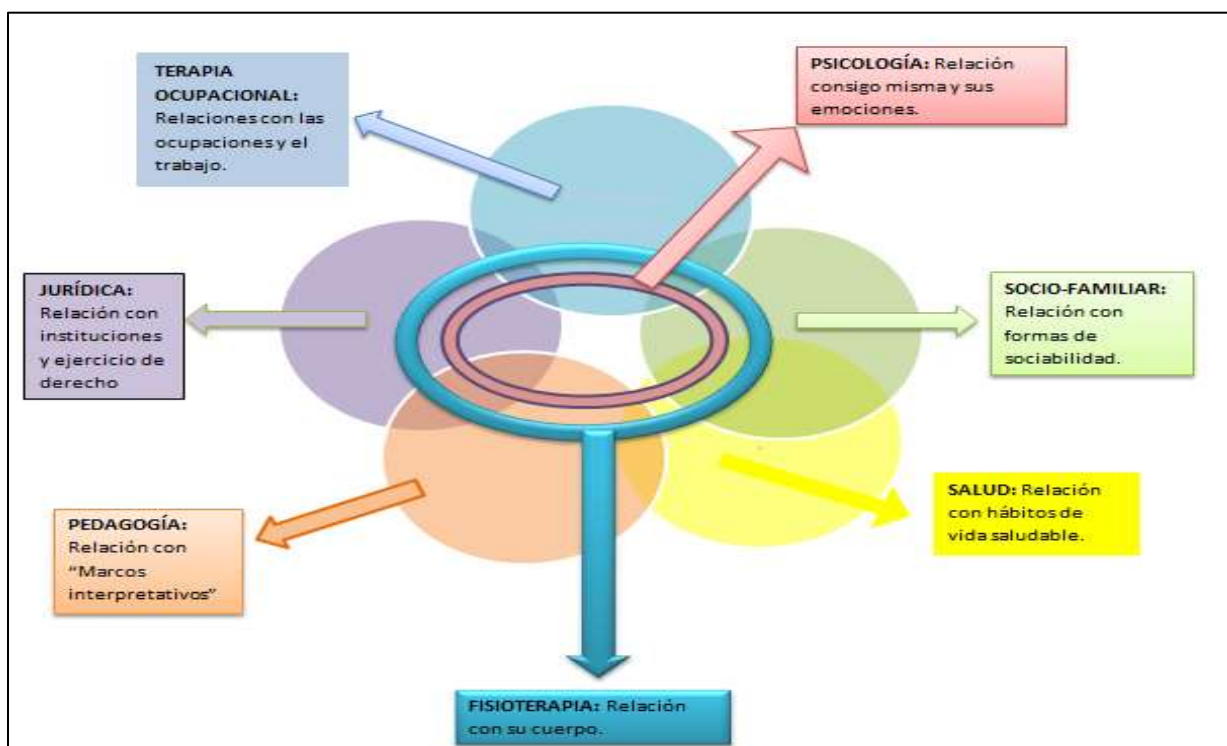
**TERAPIA OCUPACIONAL:** Relaciones con las ocupaciones y el trabajo.

**PSICOLOGÍA:** Relación consigo misma y sus emociones.

**JURÍDICA:** Relación con instituciones y ejercicio de derecho

**SOCIO-FAMILIAR:** Relación con formas de sociabilidad.

**PEDAGOGÍA:** Relación con "Marcos interpretativos"

**SALUD:** Relación con hábitos de vida saludable.

**FISIOTERAPIA:** Relación con su cuerpo.